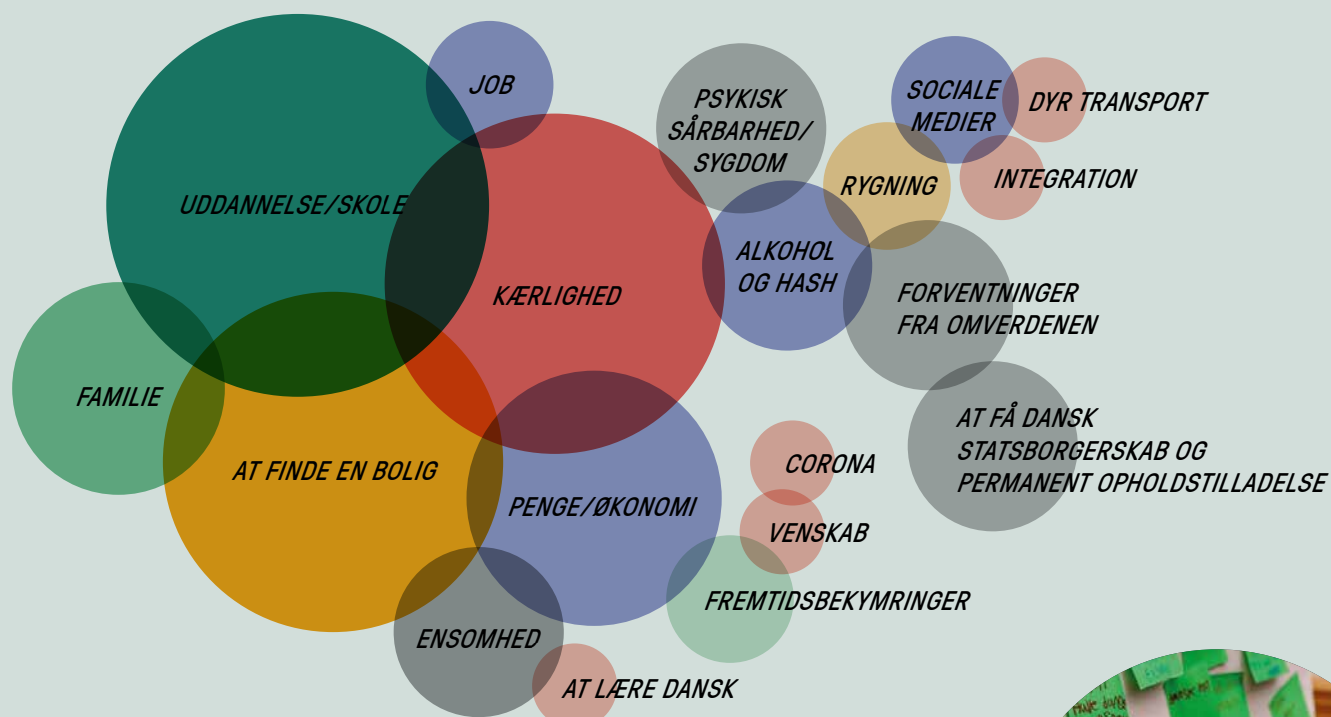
JOB

UDDANNELSE/SKOLE

KÆRLIGHED

PSYKISK SÅRBARHED/ SYGDOM

SOCIALE MEDIER

DYR TRANSPORT

RYGNING

INTEGRATION

ALKOHOL OG HASH

FORVENTNINGER FRA OMVERDENEN

FAMILIE

AT FINDE EN BOLIG

PENGE/ØKONOMI

AT FÅ DANSK STATSBORGERSKAB OG PERMANENT OPHOLDSTILLADELSE

CORONA

VENSKAB

FREMTIDSBEKYMRINGER

ENSOMHED

AT LÆRE DANSK